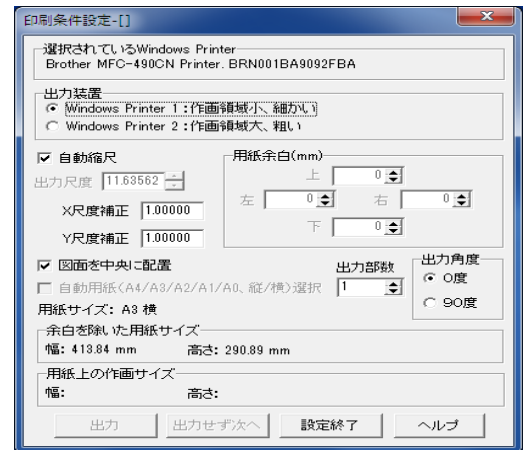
印刷条件設定-[]

選択されているWindows Printer
Brother MFC-490CN Printer. BRN001BA9092FBA

出力装置
Windows Printer 1：作画領域小、細かい
Windows Printer 2：作画領域大、粗い

自動縮尺
出力尺度 11.63562
X尺度補正 1.00000
Y尺度補正 1.00000

用紙余白(mm)
上 0
左 0
右 0
下 0

図面を中央に配置
自動用紙(A4/A3/A2/A1/A0、縦/横)選択
出力部数 1
出力角度
0度
90度
用紙サイズ：A3 横

余白を除いた用紙サイズ
幅：413.84 mm 高さ：290.89 mm

用紙上の作画サイズ
幅： 高さ：

出力 出力せず次へ 設定終了 ヘルプ